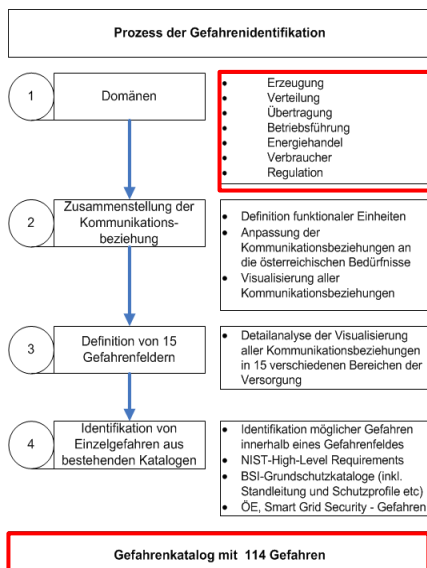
Prozess der Gefahrenidentifikation

1

Domänen

- Erzeugung
- Verteilung
- Übertragung
- Betriebsführung
- Energiehandel
- Verbraucher
- Regulation

2

Zusammenstellung der Kommunikationsbeziehung

- Definition funktionaler Einheiten
- Anpassung der Kommunikationsbeziehungen an die österreichischen Bedürfnisse
- Visualisierung aller Kommunikationsbeziehungen

3

Definition von 15 Gefahrenfeldern

- Detailanalyse der Visualisierung aller Kommunikationsbeziehungen in 15 verschiedenen Bereichen der Versorgung

4

Identifikation von Einzelgefahren aus bestehenden Katalogen

- Identifikation möglicher Gefahren innerhalb eines Gefahrenfeldes
- NIST-High-Level Requirements
- BSI-Grundschutzkataloge (inkl. Standleitung und Schutzprofile etc)
- ÖE, Smart Grid Security - Gefahren

Gefahrenkatalog mit 114 Gefahren